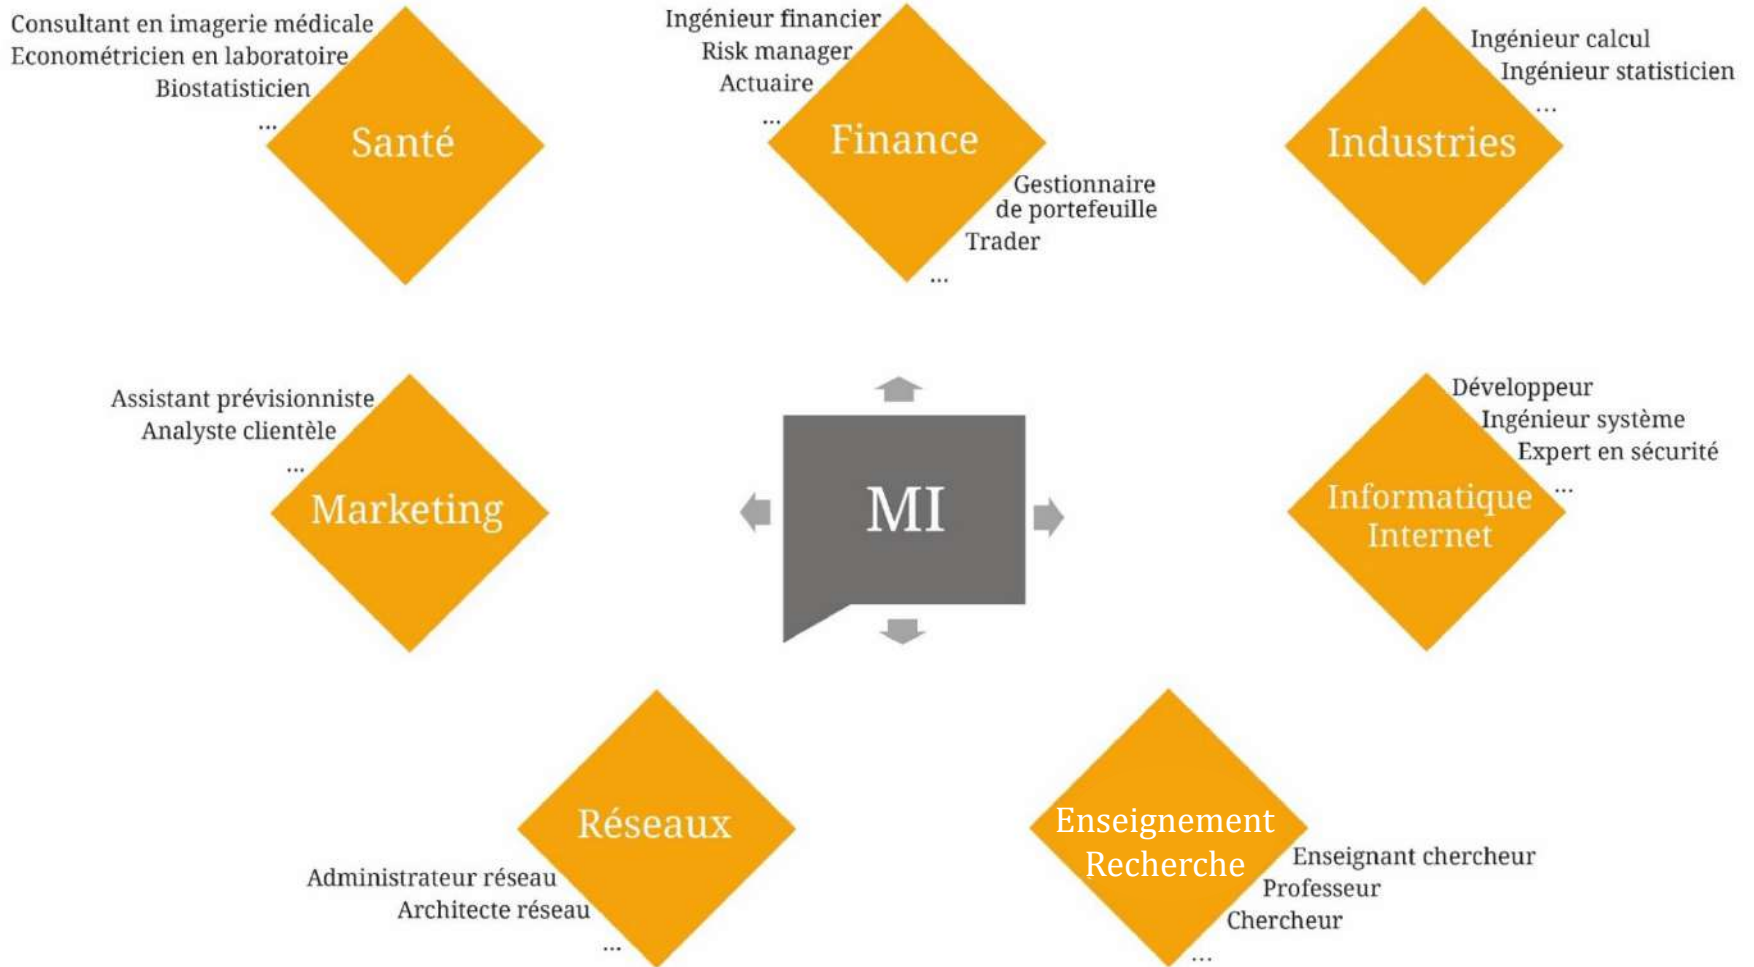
Consultant en imagerie médicale
Econométricien en laboratoire
Biostatisticien
...

Santé

Ingénieur financier
Risk manager
Actuaire
...

Finance

Gestionnaire de portefeuille
Trader
...

Ingénieur calcul
Ingénieur statisticien
...

Industries

Assistant prévisionniste
Analyste clientèle
...

Marketing

MI

Développeur
Ingénieur système
Expert en sécurité
...

Informatique Internet

Réseaux

Administrateur réseau
Architecte réseau
...

Enseignement Recherche

Enseignant chercheur
Professeur
Chercheur
...